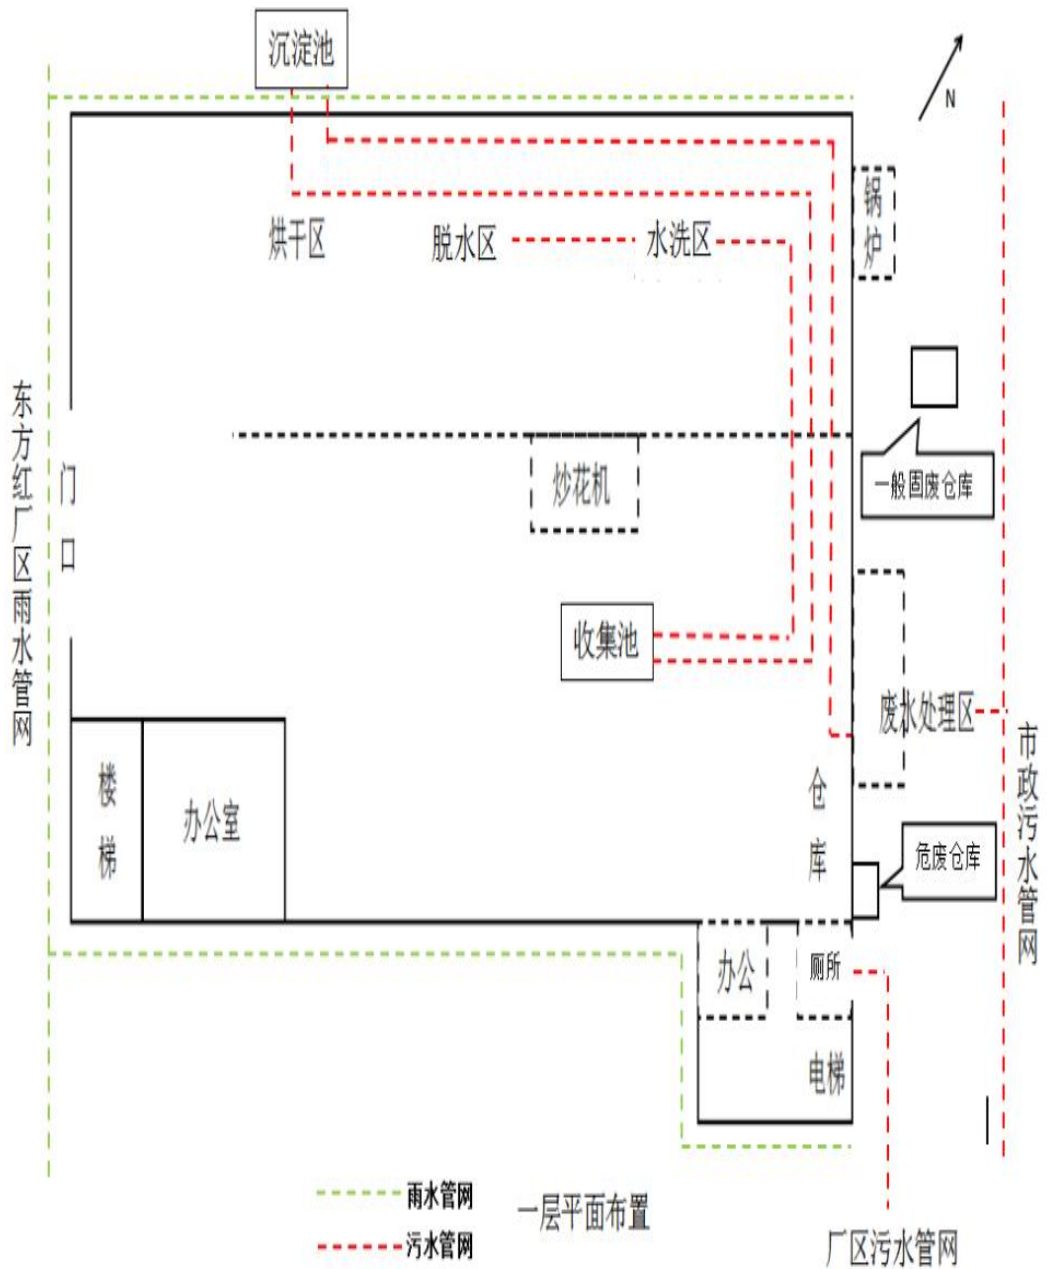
沉淀池

N

烘干区

脱水区

水洗区

锅炉

东方红厂区雨水管网

门口

炒花机

一般固废仓库

收集池

废水处理区

市政污水管网

楼梯

办公室

仓库

危废仓库

办公

厕所

电梯

雨水管网

污水管网

一层平面布置

厂区污水管网